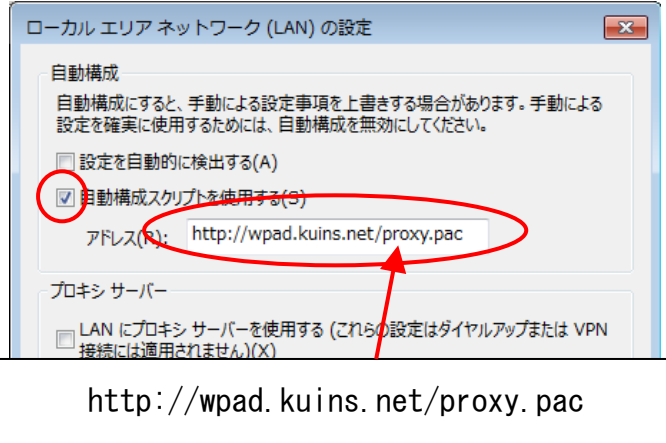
ローカル エリア ネットワーク (LAN) の設定

自動構成

自動構成にすると、手動による設定事項を上書きする場合があります。手動による設定を確実に使用するためには、自動構成を無効にしてください。

設定を自動的に検出する(A)

自動構成スクリプトを使用する(S)

アドレス(R): http://wpad.kuins.net/proxy.pac

プロキシ サーバー

LAN にプロキシ サーバーを使用する (これらの設定はダイヤルアップまたは VPN 接続には適用されません)(X)

http://wpad.kuins.net/proxy.pac